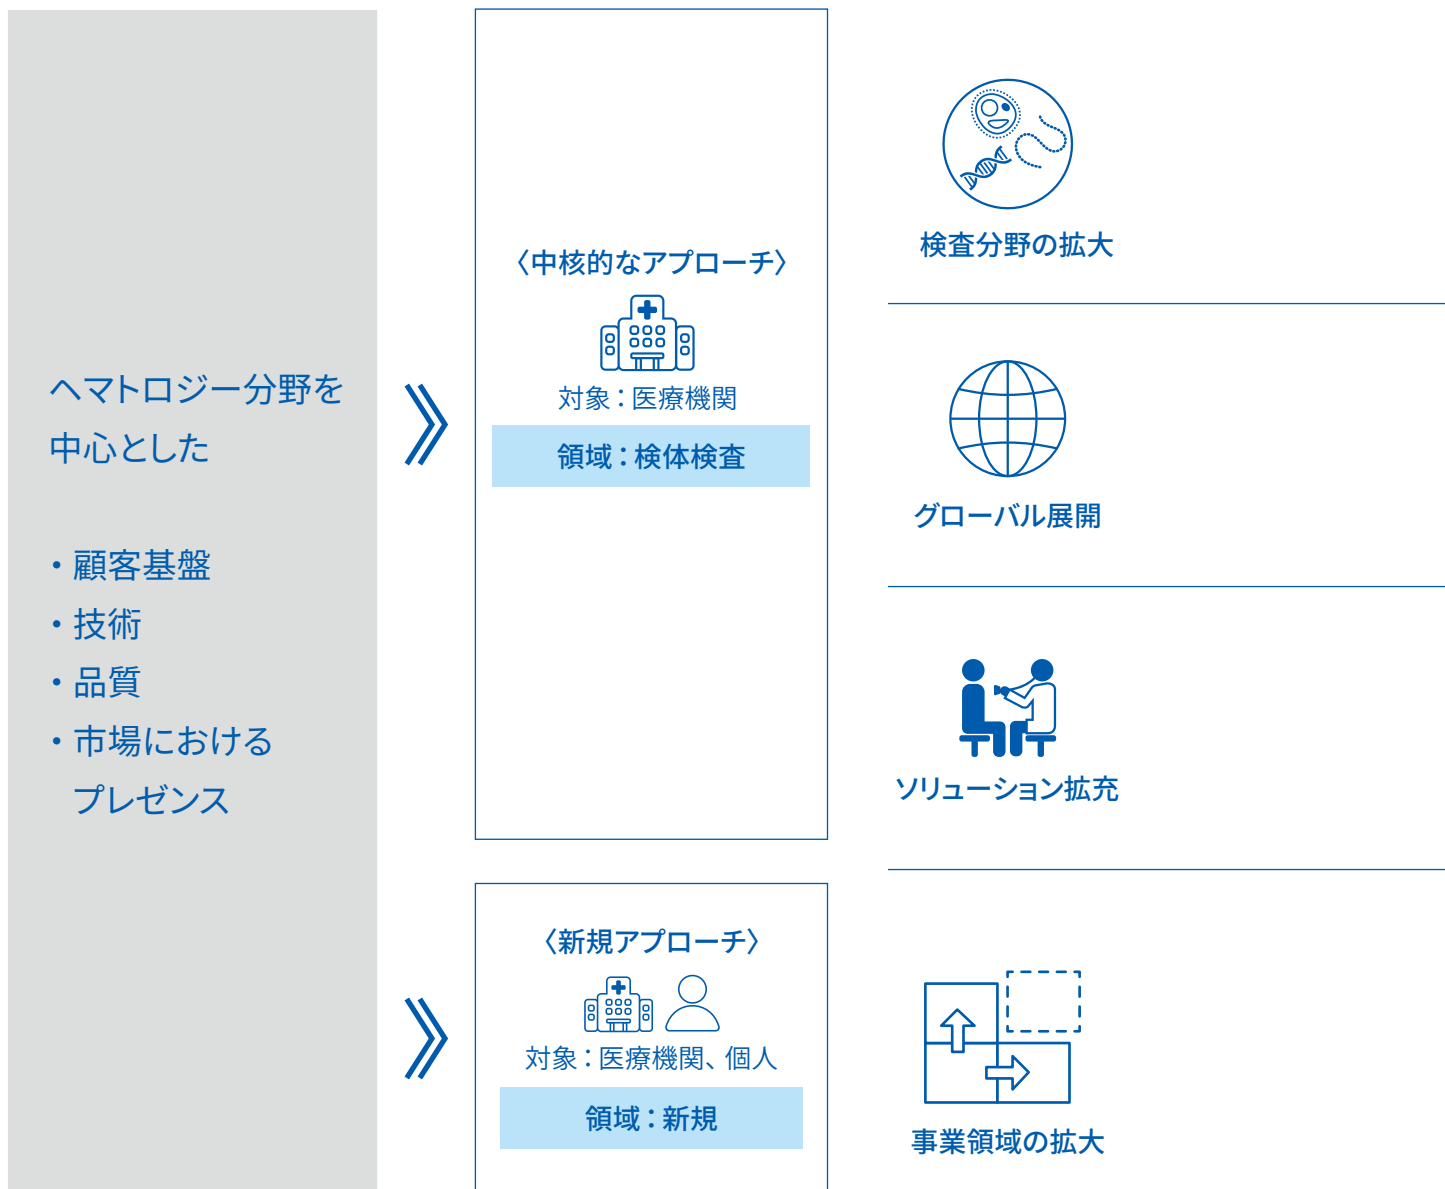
ヘマトロジー分野を中心とした

・顧客基盤
・技術
・品質
・市場における
プレゼンス

〈中核的なアプローチ〉
対象：医療機関
領域：検体検査

〈新規アプローチ〉
対象：医療機関、個人
領域：新規

検査分野の拡大

グローバル展開

ソリューション拡充

事業領域の拡大